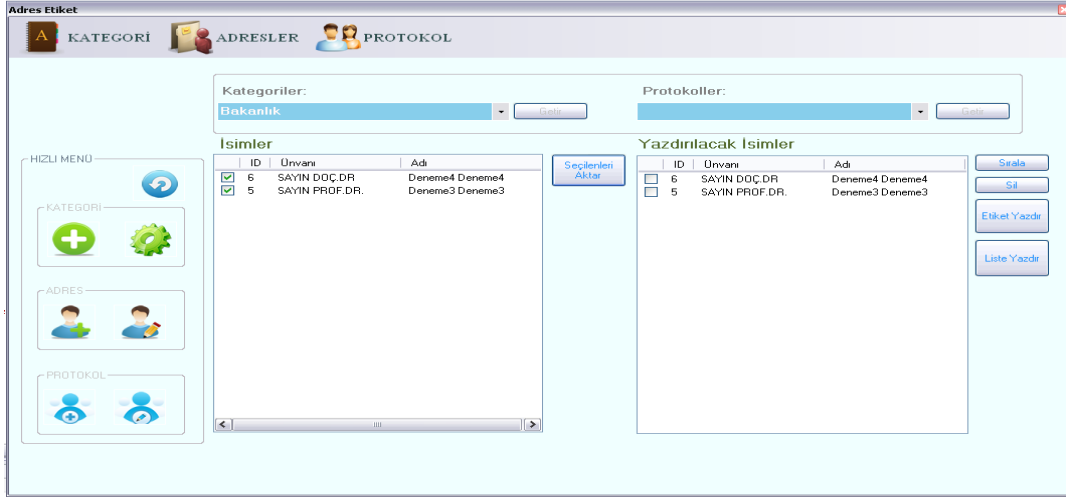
Adres Etiket

KATEGORİ ADRESLER PROTOKOL

HIZLI MENÜ

KATEGORİ

ADRES

PROTOKOL

Kategoriler:
Bakanlık
Getir

Protokoller:
Getir

İsimler

| | ID | Ünvanı | Adı |
|---|---|---|---|
| ☑ | 6 | SAYIN DOÇ.DR | Deneme4 Deneme4 |
| ☑ | 5 | SAYIN PROF.DR. | Deneme3 Deneme3 |

Seçilenleri Aktar

Yazdırılacak İsimler

| | ID | Ünvanı | Adı |
|---|---|---|---|
| ☐ | 6 | SAYIN DOÇ.DR | Deneme4 Deneme4 |
| ☐ | 5 | SAYIN PROF.DR. | Deneme3 Deneme3 |

Sırala
Sil
Etiket Yazdır
Liste Yazdır